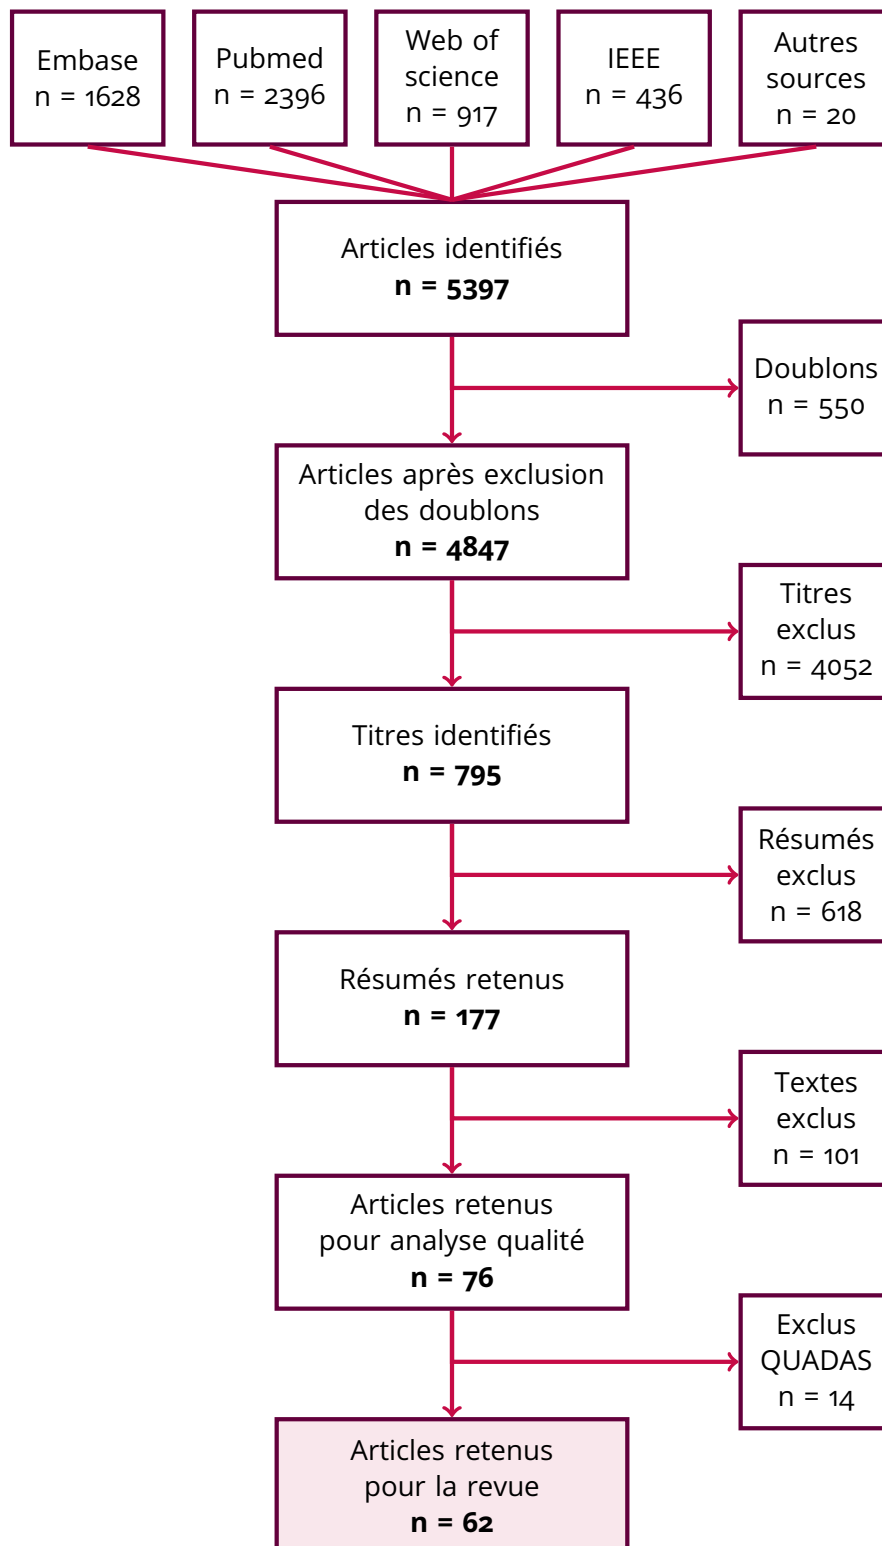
Embase
n = 1628

Pubmed
n = 2396

Web of science
n = 917

IEEE
n = 436

Autres sources
n = 20

Articles identifiés
**n = 5397**

Doublons
n = 550

Articles après exclusion des doublons
**n = 4847**

Titres exclus
n = 4052

Titres identifiés
**n = 795**

Résumés exclus
n = 618

Résumés retenus
**n = 177**

Textes exclus
n = 101

Articles retenus pour analyse qualité
**n = 76**

Exclus QUADAS
n = 14

Articles retenus pour la revue
**n = 62**